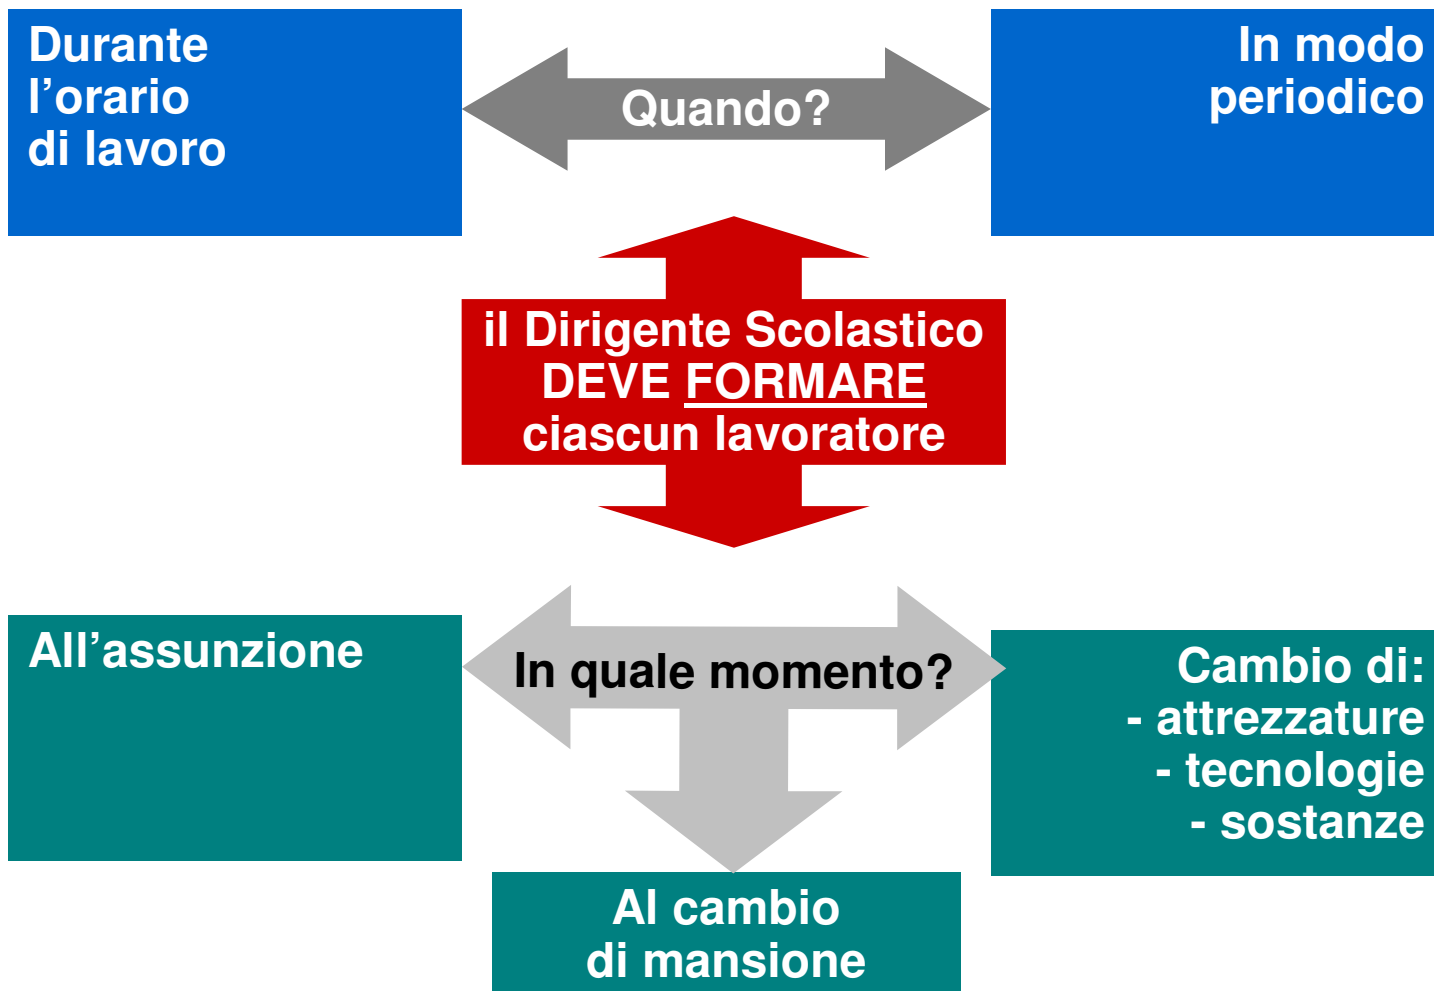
Durante l’orario di lavoro

Quando?

In modo periodico

il Dirigente Scolastico
DEVE FORMARE
ciascun lavoratore

All’assunzione

In quale momento?

Cambio di:
- attrezzature
- tecnologie
- sostanze

Al cambio di mansione